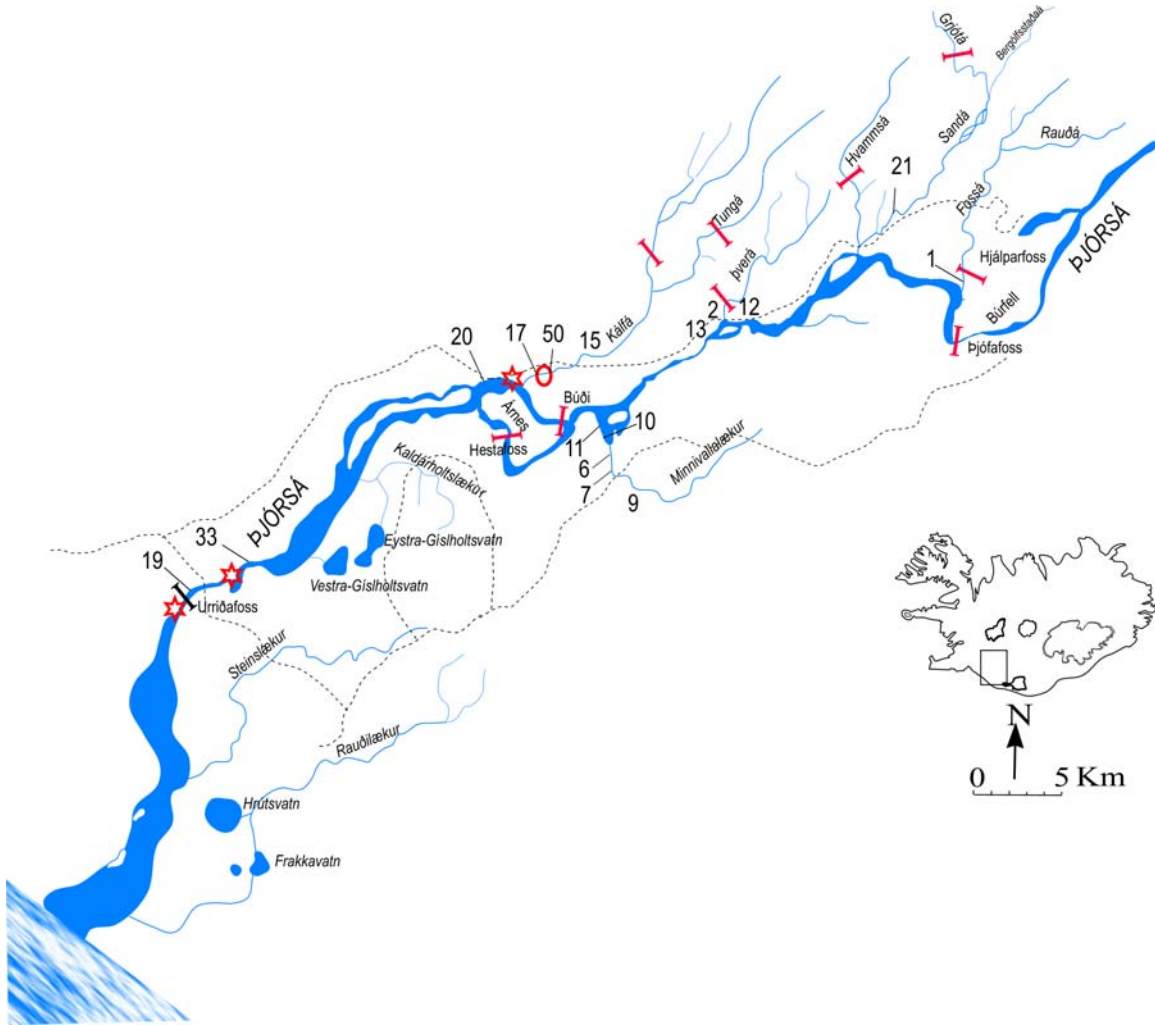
Grjótá
Bergólfsstaðaá
Rauðá
Sandá
Hvammsá
21
Fossá
Tungá
Hjálparfoss
ÞJÓRSÁ
1
Þverá
2
12
Búrfell
13
Þjófafoss
Kálfá
15
20
17
50
Búði
Árnes
10
11
Hestafoss
6
7
9
Minnivallalækur
Kaldárholtslækur
ÞJÓRSÁ
33
Eystra-Gíslholtsvatn
19
Vestra-Gíslholtsvatn
Urriðafoss
Steinslækur
Rauðilækur
Hrútsvatn
Frakkavatn
N
0
5 Km